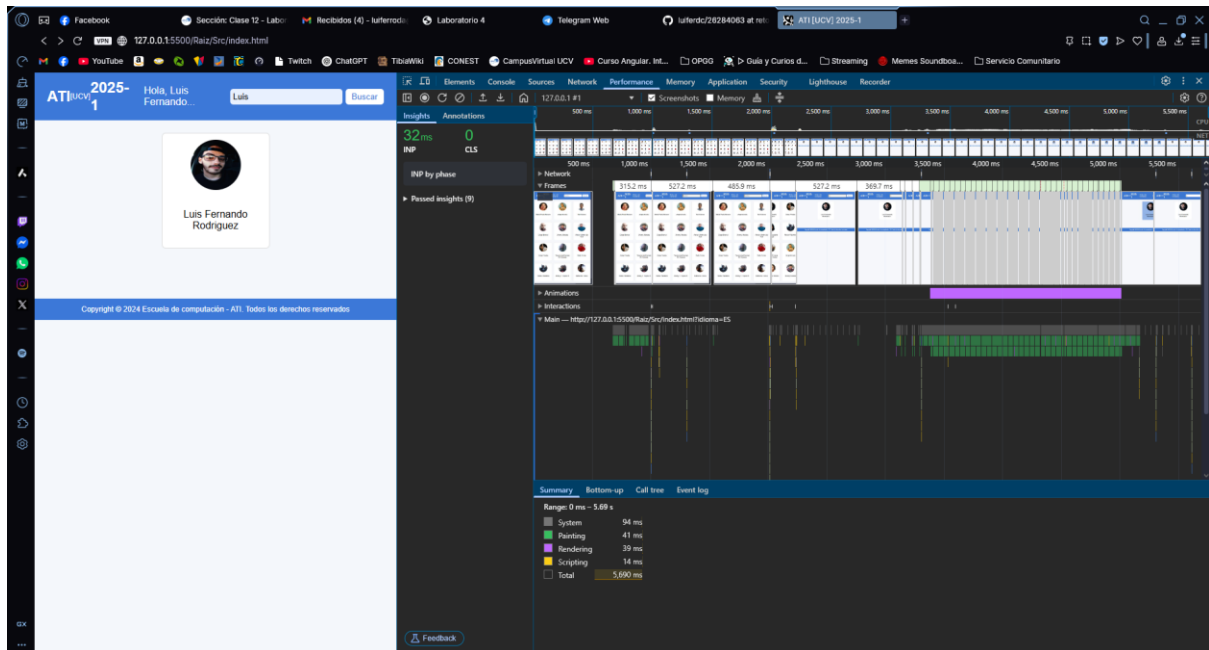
Facebook | Sección: Clase 12 - Labo | Recibidos (4) - luiferroda | Laboratorio 4 | Telegram Web | luiferdc/26284063 at ret | ATI [UCV] 2025-1

127.0.0.1:5500/Raiz/Src/index.html

YouTube | Twitch | ChatGPT | TibiaWiki | CONEST | CampusVirtual UCV | Curso Angular. Int... | OPGG | ▷ Guía y Curios d... | Streaming | Memes Soundboa... | Servicio Comunitario

ATI[UCV]2025-1 Hola, Luis Fernando... Luis Buscar

Luis Fernando Rodriguez

Copyright © 2024 Escuela de computación - ATI. Todos los derechos reservados

Elements Console Sources Network Performance Memory Application Security Lighthouse Recorder

127.0.0.1 #1 Screenshots Memory

Insights Annotations

32ms INP
0 CLS

INP by phase

▶ Passed insights (9)

500 ms 1,000 ms 1,500 ms 2,000 ms 2,500 ms 3,000 ms 3,500 ms 4,000 ms 4,500 ms 5,000 ms 5,500 ms

CPU NET

▶ Network
▼ Frames 315.2 ms 527.2 ms 485.9 ms 527.2 ms 369.7 ms

▶ Animations
▶ Interactions
▼ Main — http://127.0.0.1:5500/Raiz/Src/index.html?idioma=ES

Summary Bottom-up Call tree Event log

Range: 0 ms – 5.69 s

| | |
|---|---|
| System | 94 ms |
| Painting | 41 ms |
| Rendering | 39 ms |
| Scripting | 14 ms |
| Total | 5,690 ms |

Feedback